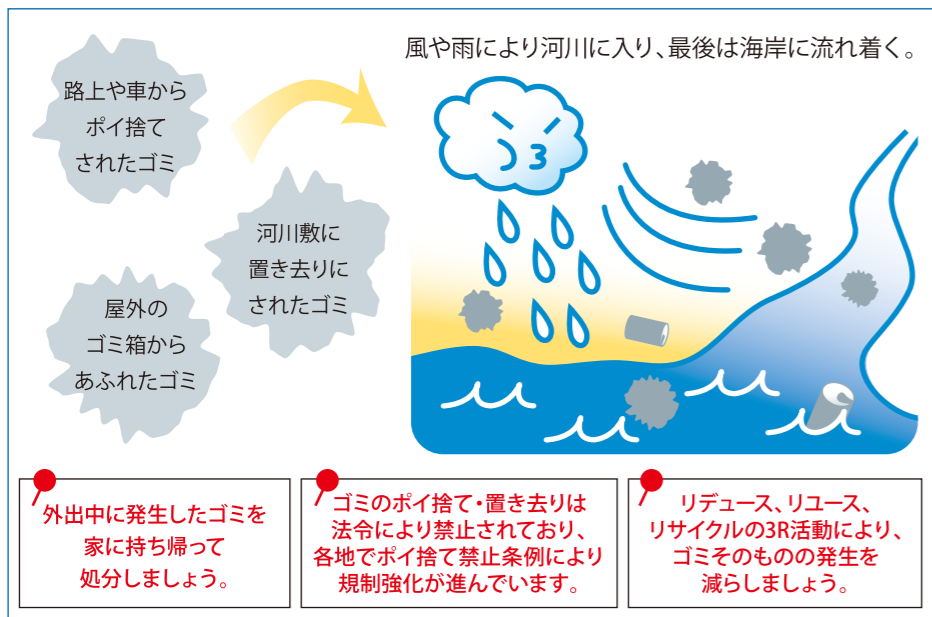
路上や車から
ポイ捨て
されたゴミ

河川敷に
置き去りに
されたゴミ

屋外の
ゴミ箱から
あふれたゴミ

風や雨により河川に入り、最後は海岸に流れ着く。

外出中に発生したゴミを
家に持ち帰って
処分しましょう。

ゴミのポイ捨て・置き去りは
法令により禁止されており、
各地でポイ捨て禁止条例により
規制強化が進んでいます。

リデュース、リユース、
リサイクルの3R活動により、
ゴミそのものの発生を
減らしましょう。